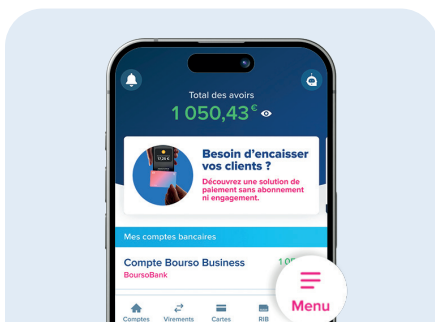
Total des avoirs

1 050,43€

17,24 €

Besoin d'encaisser vos clients ?

Découvrez une solution de paiement sans abonnement ni engagement.

Mes comptes bancaires

Compte Bourso Business

BoursoBank

1 0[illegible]

Menu

Comptes Virements Cartes RIB